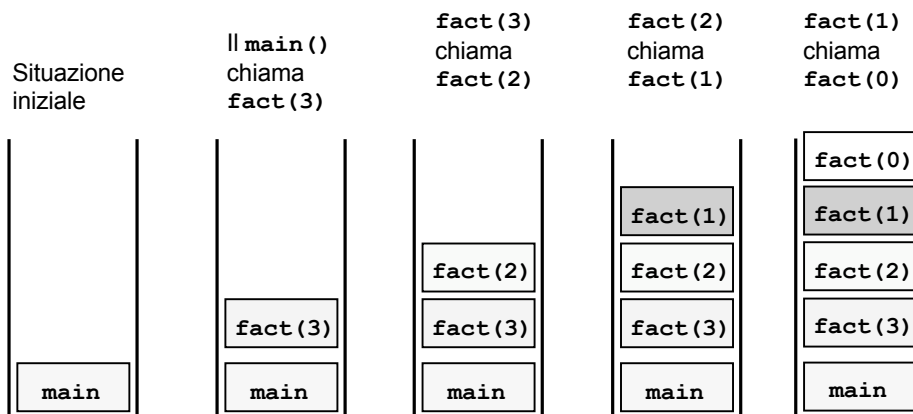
Situazione iniziale

Il main() chiama fact(3)

fact(3) chiama fact(2)

fact(2) chiama fact(1)

fact(1) chiama fact(0)

main

fact(3)
main

fact(2)
fact(3)
main

fact(1)
fact(2)
fact(3)
main

fact(0)
fact(1)
fact(2)
fact(3)
main